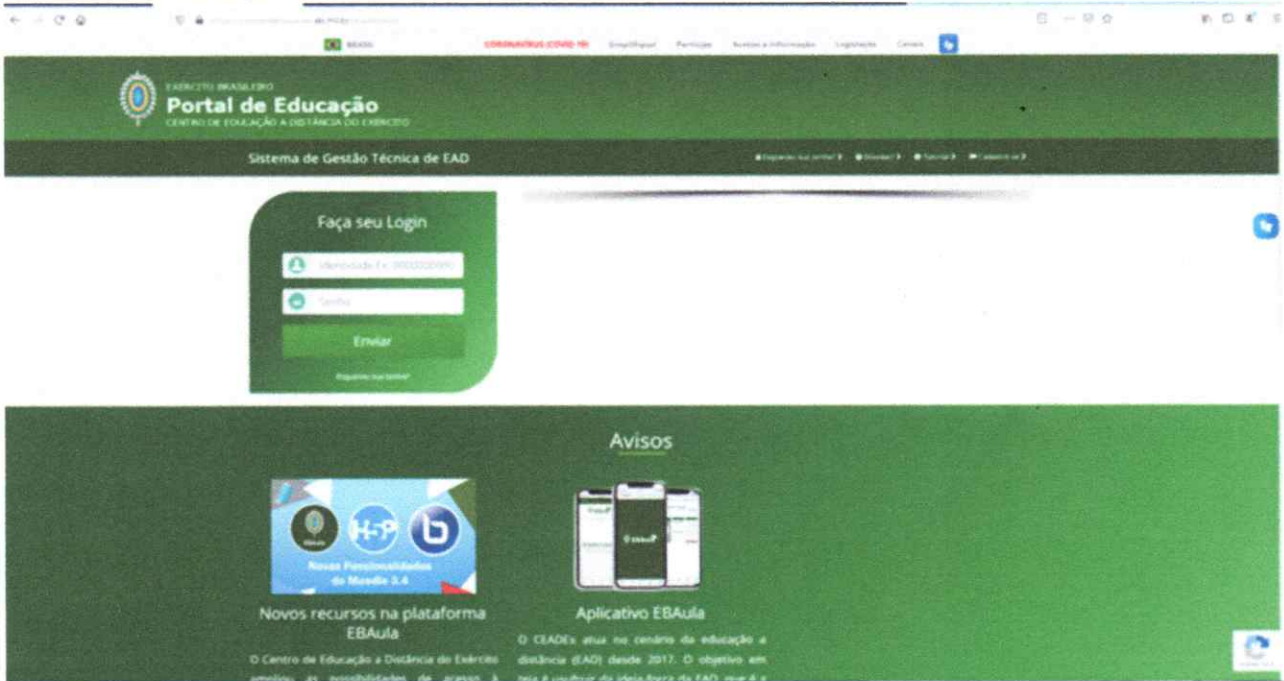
BRASIL CORONAVÍRUS (COVID-19) Simplifique! Participe Acesso à informação Legislação Canais

EXÉRCITO BRASILEIRO
Portal de Educação
CENTRO DE EDUCAÇÃO A DISTÂNCIA DO EXÉRCITO

Sistema de Gestão Técnica de EAD

Esqueceu sua senha? Moodle? Tutorial Cadastre-se

Faça seu Login

Identidade Ex: 0000000000

Senha

Enviar

Esqueceu sua senha?

Avisos

EBAula H-P b
Novas Funcionalidades do Moodle 3.4

Novos recursos na plataforma EBAula

O Centro de Educação a Distância do Exército ampliou as possibilidades de acesso à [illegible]

EBAula

Aplicativo EBAula

O CEADEx atua no cenário da educação a distância (EAD) desde 2017. O objetivo em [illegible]